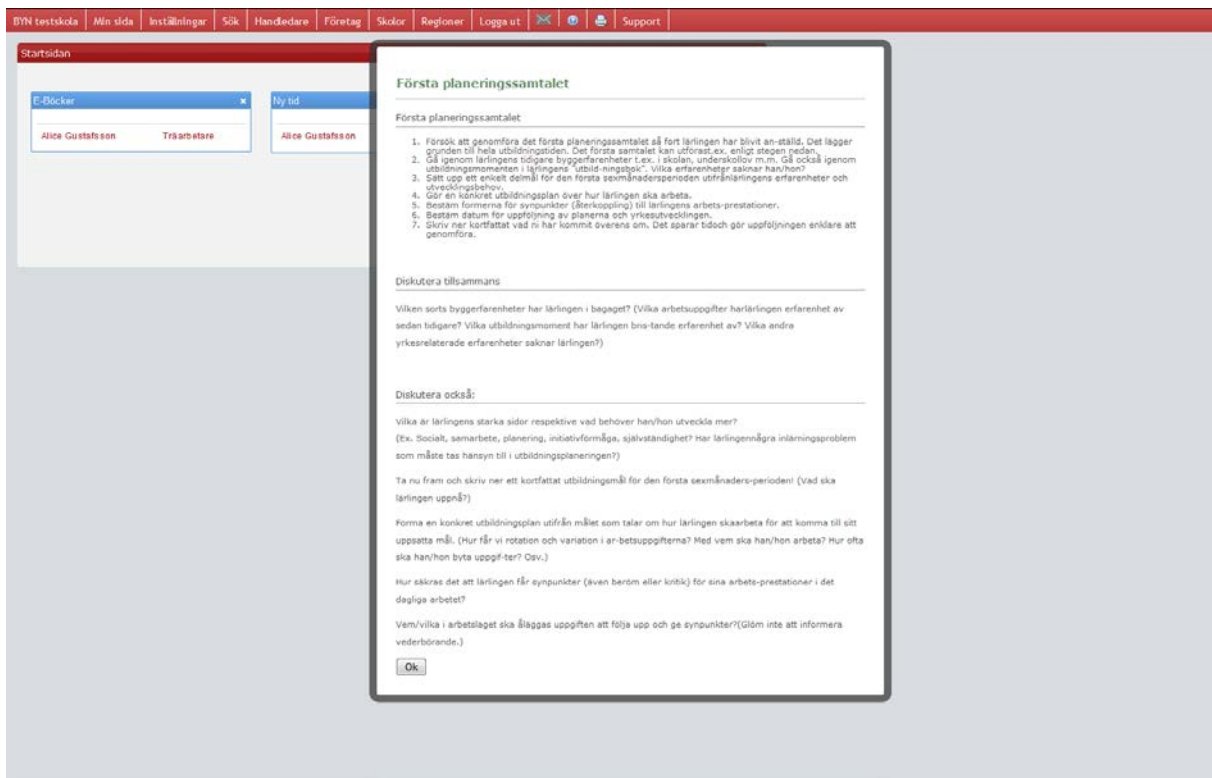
BYN testskola | Min sida | Inställningar | Sök | Handledare | Företag | Skolor | Regioner | Logga ut | Support

Startsidan

E-Böcker

Alice Gustafsson Träarbetare

Ny tid

Alice Gustafsson

Första planeringssamtalet

Första planeringssamtalet

1. Försök att genomföra det första planeringssamtalet så fort lärlingen har blivit an-ställd. Det lägger grunden till hela utbildningstiden. Det första samtalet kan utförast.ex. enligt stegen nedan.
2. Gå igenom lärlingens tidigare byggerfarenheter t.ex. i skolan, underskollov m.m. Gå också igenom utbildningsmomenten i lärlingens "utbild-ningsbok". Vilka erfarenheter saknar han/hon?
3. Sätt upp ett enkelt delmål för den första sexmånadersperioden utifrånlärlingens erfarenheter och utvecklingsbehov.
4. Gör en konkret utbildningsplan över hur lärlingen ska arbeta.
5. Bestäm formerna för synpunkter (återkoppling) till lärlingens arbets-prestationer.
6. Bestäm datum för uppföljning av planerna och yrkesutvecklingen.
7. Skriv ner kortfattat vad ni har kommit överens om. Det sparar tidoch gör uppföljningen enklare att genomföra.

Diskutera tillsammans

Vilken sorts byggerfarenheter har lärlingen i bagaget? (Vilka arbetsuppgifter harlärlingen erfarenhet av sedan tidigare? Vilka utbildningsmoment har lärlingen bris-tande erfarenhet av? Vilka andra yrkesrelaterade erfarenheter saknar lärlingen?)

Diskutera också:

Vilka är lärlingens starka sidor respektive vad behöver han/hon utveckla mer?
(Ex. Socialt, samarbete, planering, initiativförmåga, självständighet? Har lärlingennågra inlärningsproblem som måste tas hänsyn till i utbildningsplaneringen?)

Ta nu fram och skriv ner ett kortfattat utbildningsmål för den första sexmånaders-perioden! (Vad ska lärlingen uppnå?)

Forma en konkret utbildningsplan utifrån målet som talar om hur lärlingen skaarbeta för att komma till sitt uppsatta mål. (Hur får vi rotation och variation i ar-betsuppgifterna? Med vem ska han/hon arbeta? Hur ofta ska han/hon byta uppgif-ter? Osv.)

Hur säkras det att lärlingen får synpunkter (även beröm eller kritik) för sina arbets-prestationer i det dagliga arbetet?

Vem/vilka i arbetslaget ska åläggas uppgiften att följa upp och ge synpunkter?(Glöm inte att informera vederbörande.)

Ok